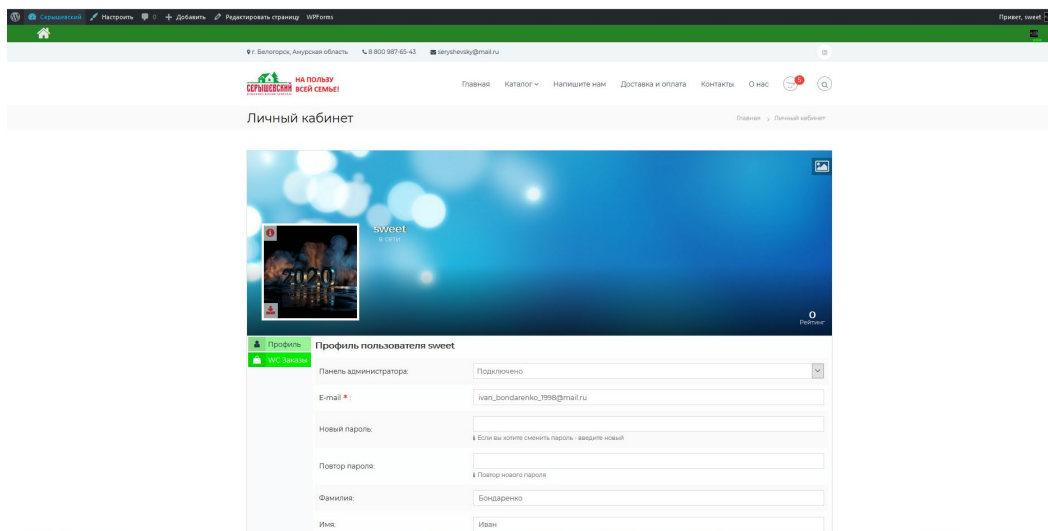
Серышевский Настроить 0 Добавить Редактировать страницу WPForms

Привет, sweet

г. Белогорск, Амурская область 8 800 987-65-43 seryshevsky@mail.ru

СЕРЫШЕВСКИЙ НА ПОЛЬЗУ ВСЕЙ СЕМЬЕ!

Главная Каталог Напишите нам Доставка и оплата Контакты О нас 0

Личный кабинет

Главная › Личный кабинет

sweet
в сети

2020

0
Рейтинг

Профиль
WC Заказы

Профиль пользователя sweet

| | |
|---|---|
| Панель администратора: | Подключено |
| E-mail * : | ivan_bondarenko_1998@mail.ru |
| Новый пароль: | Если вы хотите сменить пароль - введите новый |
| Повтор пароля: | Повтор нового пароля |
| Фамилия: | Бондаренко |
| Имя: | Иван |